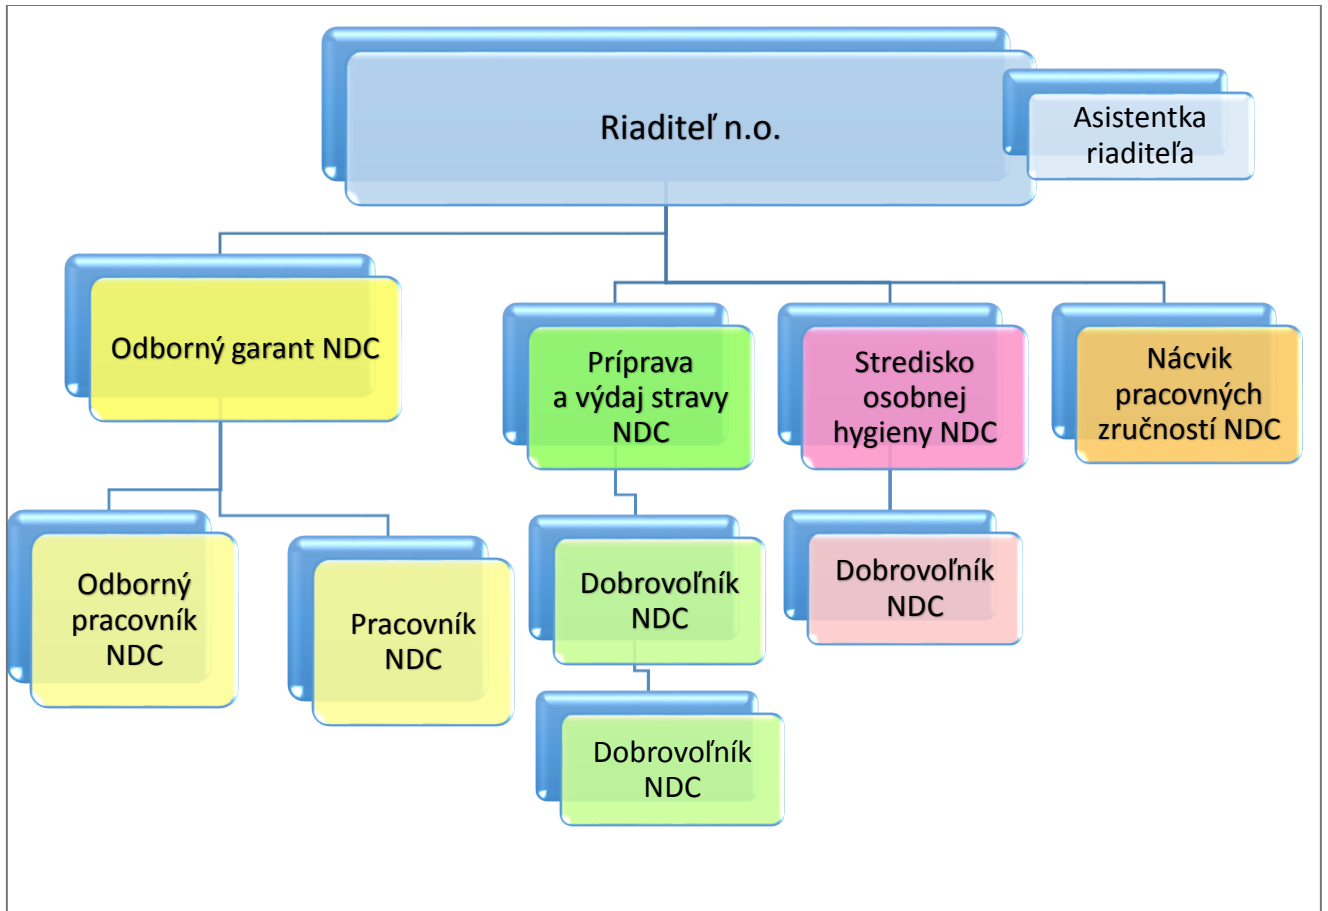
Riaditeľ n.o.

Asistentka riaditeľa

Odborný garant NDC

Príprava a výdaj stravy NDC

Stredisko osobnej hygieny NDC

Nácvik pracovných zručností NDC

Odborný pracovník NDC

Pracovník NDC

Dobrovoľník NDC

Dobrovoľník NDC

Dobrovoľník NDC